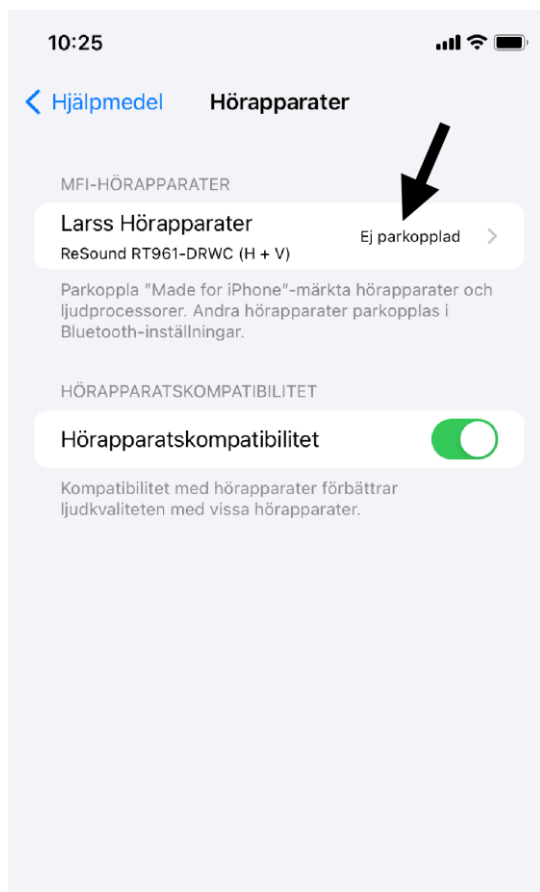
10:25

< Hjälpmedel Hörapparater

MFI-HÖRAPPARATER

Larss Hörapparater
ReSound RT961-DRWC (H + V) Ej parkopplad >

Parkoppla "Made for iPhone"-märkta hörapparater och ljudprocessorer. Andra hörapparater parkopplas i Bluetooth-inställningar.

HÖRAPPARATSKOMPATIBILITET

Hörapparatskompatibilitet

Kompatibilitet med hörapparater förbättrar ljudkvaliteten med vissa hörapparater.